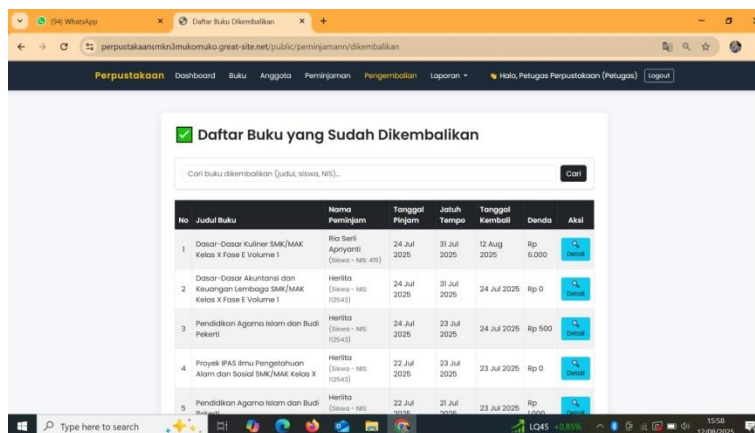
(94) WhatsApp
Daftar Buku Dikembalikan
perpustakaansmkn3mukomuko.great-site.net/public/peminjamann/dikembalikan

Perpustakaan Dashboard Buku Anggota Peminjaman Pengembalian Laporan ▾ Halo, Petugas Perpustakaan (Petugas) Logout

✅ Daftar Buku yang Sudah Dikembalikan

Cari buku dikembalikan (judul, siswa, NIS)... Cari

| No | Judul Buku | Nama Peminjam | Tanggal Pinjam | Jatuh Tempo | Tanggal Kembali | Denda | Aksi |
|---|---|---|---|---|---|---|---|
| 1 | Dasar-Dasar Kuliner SMK/MAK Kelas X Fase E Volume 1 | Ria Serli Apriyanti (Siswa - NIS: 415) | 24 Jul 2025 | 31 Jul 2025 | 12 Aug 2025 | Rp 6.000 | Detail |
| 2 | Dasar-Dasar Akuntansi dan Keuangan Lembaga SMK/MAK Kelas X Fase E Volume 1 | Herlita (Siswa - NIS: 112543) | 24 Jul 2025 | 31 Jul 2025 | 24 Jul 2025 | Rp 0 | Detail |
| 3 | Pendidikan Agama Islam dan Budi Pekerti | Herlita (Siswa - NIS: 112543) | 24 Jul 2025 | 23 Jul 2025 | 24 Jul 2025 | Rp 500 | Detail |
| 4 | Proyek IPAS Ilmu Pengetahuan Alam dan Sosial SMK/MAK Kelas X | Herlita (Siswa - NIS: 112543) | 22 Jul 2025 | 23 Jul 2025 | 23 Jul 2025 | Rp 0 | Detail |
| 5 | Pendidikan Agama Islam dan Budi Pekerti | Herlita (Siswa - NIS: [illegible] | 22 Jul 2025 | 21 Jul 2025 | 23 Jul 2025 | Rp 1.000 | Detail |

Type here to search
LQ45 +0.85%
15:58
12/08/2025